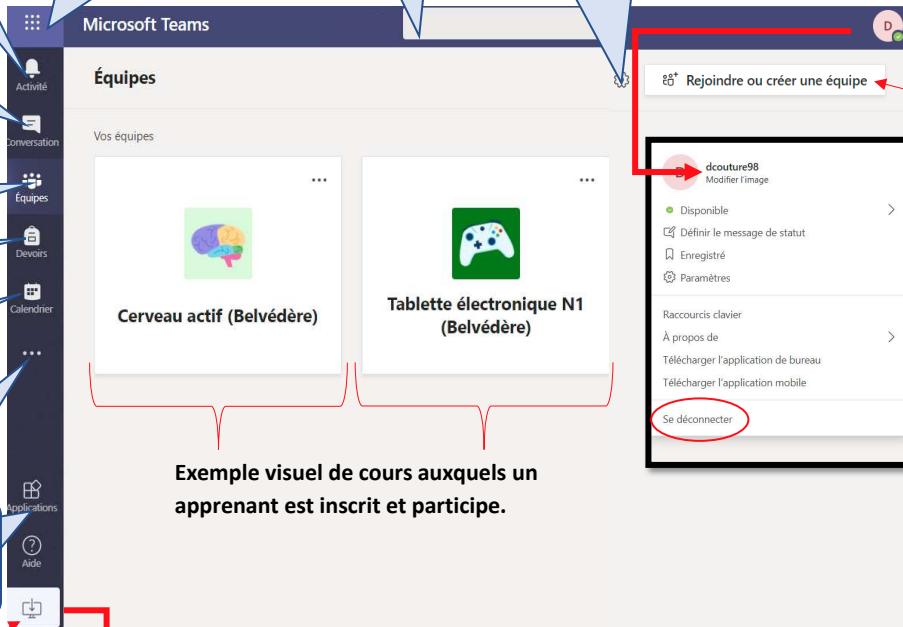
Microsoft Teams

D

Activité

Conversation

Équipes

Devoirs

Calendrier

...

Applications

Aide

Équipes

Rejoindre ou créer une équipe

Vos équipes

...

Cerveau actif (Belvédère)

...

Tablette électronique N1 (Belvédère)

Exemple visuel de cours auxquels un apprenant est inscrit et participe.

D

dcouture98

Modifier l'image

Disponible

Définir le message de statut

Enregistré

Paramètres

Raccourcis clavier

À propos de

Télécharger l'application de bureau

Télécharger l'application mobile

Se déconnecter